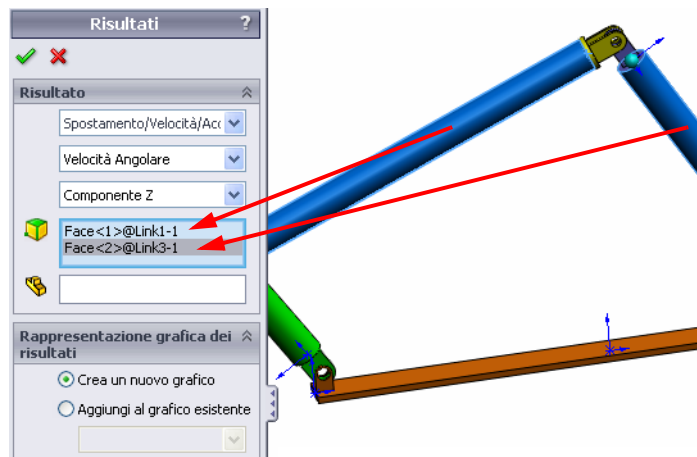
Risultati ?

Risultato

Spostamento/Velocità/Acc

Velocità Angolare

Componente Z

Face<1>@Link1-1
Face<2>@Link3-1

Rappresentazione grafica dei risultati

Crea un nuovo grafico

Aggiungi al grafico esistente